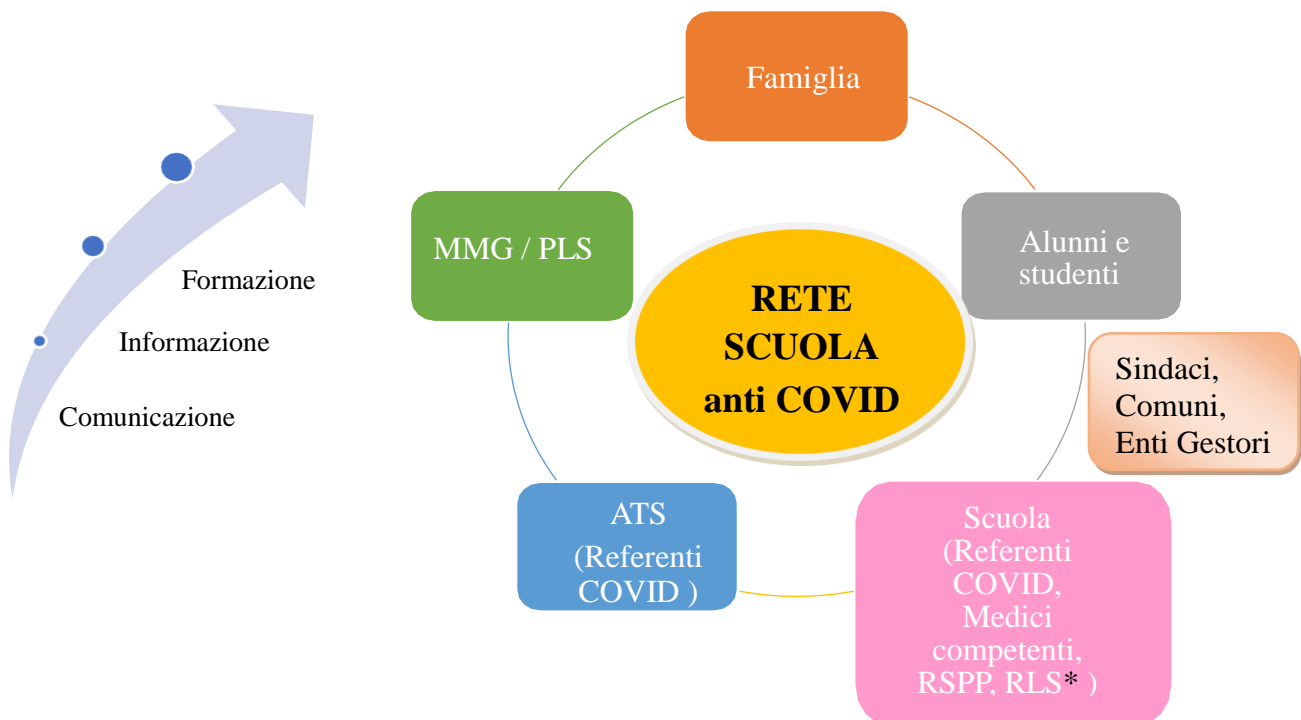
Formazione

Informazione

Comunicazione

Famiglia

MMG / PLS

Alunni e studenti

RETE SCUOLA anti COVID

Sindaci, Comuni, Enti Gestori

ATS (Referenti COVID )

Scuola (Referenti COVID, Medici competenti, RSPP, RLS* )